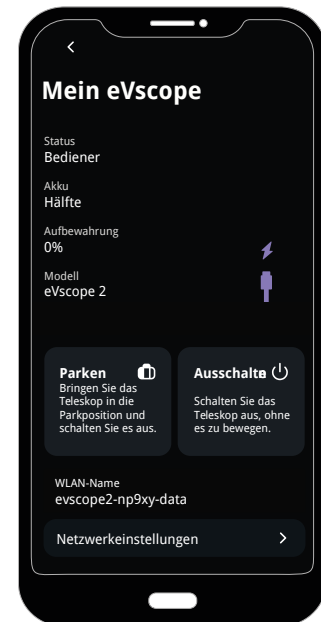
Mein eVscope

Status
Bediener

Akku
Hälfte

Aufbewahrung
0%

Modell
eVscope 2

Parken
Bringen Sie das Teleskop in die Parkposition und schalten Sie es aus.

Ausschalte
Schalten Sie das Teleskop aus, ohne es zu bewegen.

WLAN-Name
evscope2-np9xy-data

Netzwerkeinstellungen